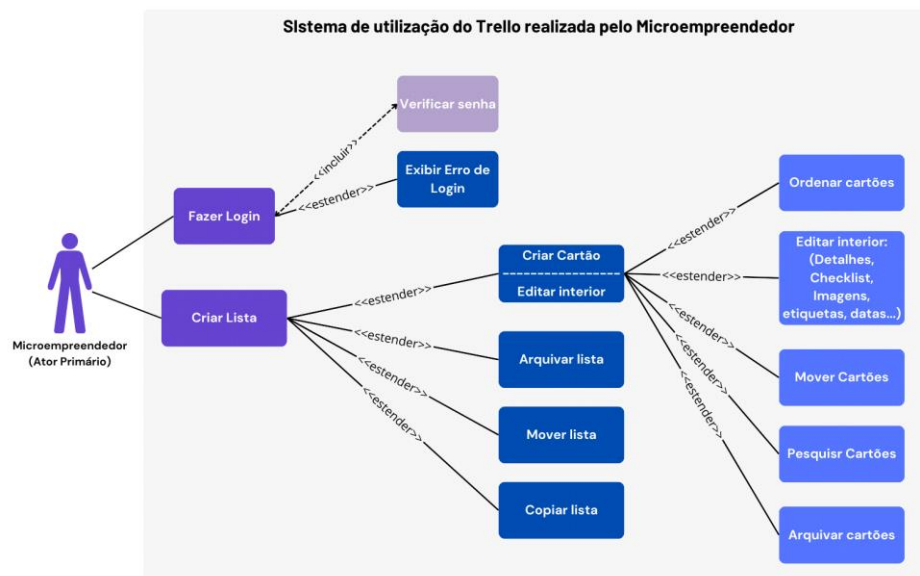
SIstema de utilização do Trello realizada pelo Microempreendedor

Verificar senha

<<incluir>>

Exibir Erro de Login

<<estender>>

Fazer Login

Microempreendedor (Ator Primário)

Criar Lista

<<estender>>

<<estender>>

<<estender>>

<<estender>>

Criar Cartão

Editar interior

Arquivar lista

Mover lista

Copiar lista

<<estender>>

<<estender>>

<<estender>>

<<estender>>

<<estender>>

Ordenar cartões

Editar interior: (Detalhes, Checklist, Imagens, etiquetas, datas...)

Mover Cartões

Pesquisr Cartões

Arquivar cartões